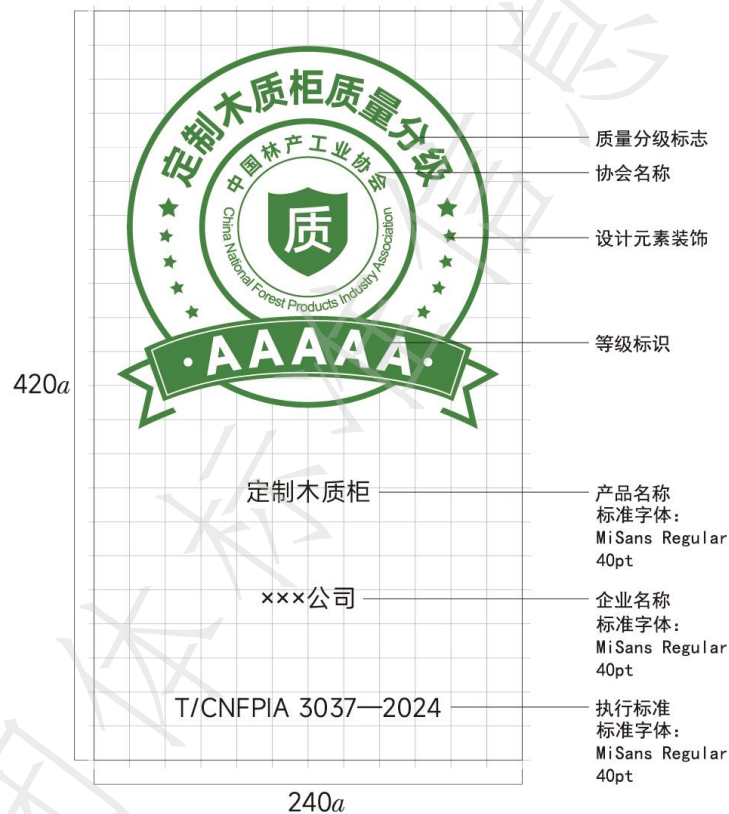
定制木质柜质量分级

中国林产工业协会

China National Forest Products Industry Association

质

·AAAAA·

质量分级标志

协会名称

设计元素装饰

等级标识

$420a$

定制木质柜

产品名称
标准字体：
MiSans Regular
40pt

×××公司

企业名称
标准字体：
MiSans Regular
40pt

T/CNFPIA 3037—2024

执行标准
标准字体：
MiSans Regular
40pt

$240a$